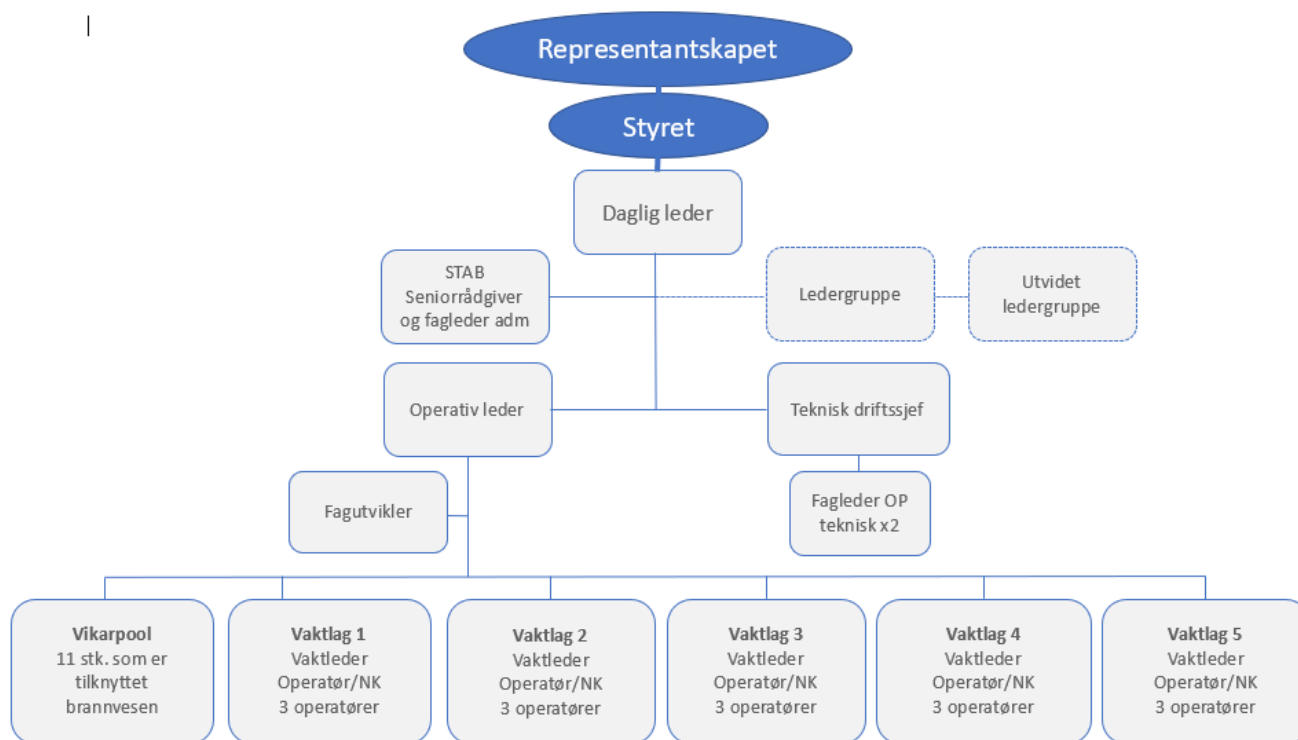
Representantskapet

Styret

Daglig leder

STAB
Seniorrådgiver og fagleder adm

Ledergruppe

Utvidet ledergruppe

Operativ leder

Teknisk driftssjef

Fagutvikler

Fagleder OP teknisk x2

**Vikarpool**
11 stk. som er tilknyttet brannvesen

**Vaktlag 1**
Vaktleder
Operatør/NK
3 operatører

**Vaktlag 2**
Vaktleder
Operatør/NK
3 operatører

**Vaktlag 3**
Vaktleder
Operatør/NK
3 operatører

**Vaktlag 4**
Vaktleder
Operatør/NK
3 operatører

**Vaktlag 5**
Vaktleder
Operatør/NK
3 operatører